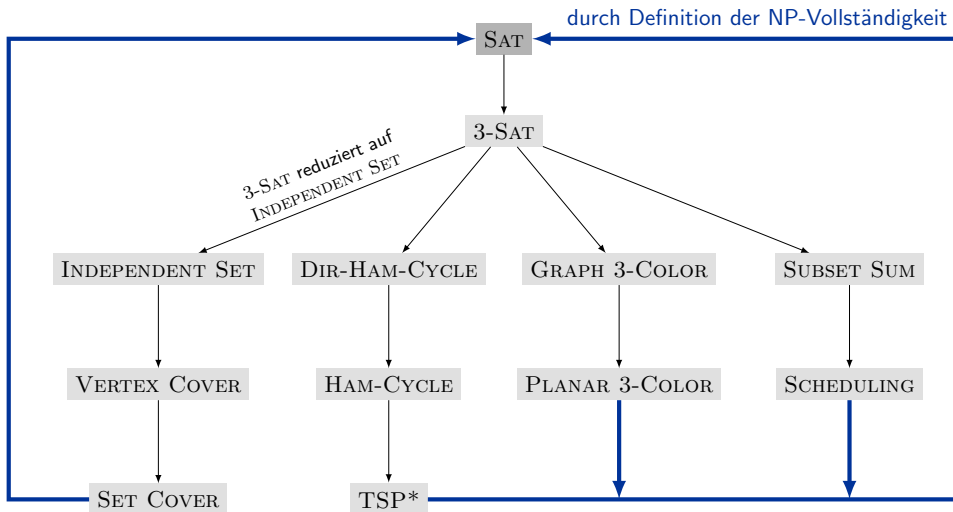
durch Definition der NP-Vollständigkeit

SAT

3-SAT

3-SAT reduziert auf INDEPENDENT SET

INDEPENDENT SET

DIR-HAM-CYCLE

GRAPH 3-COLOR

SUBSET SUM

VERTEX COVER

HAM-CYCLE

PLANAR 3-COLOR

SCHEDULING

SET COVER

TSP*